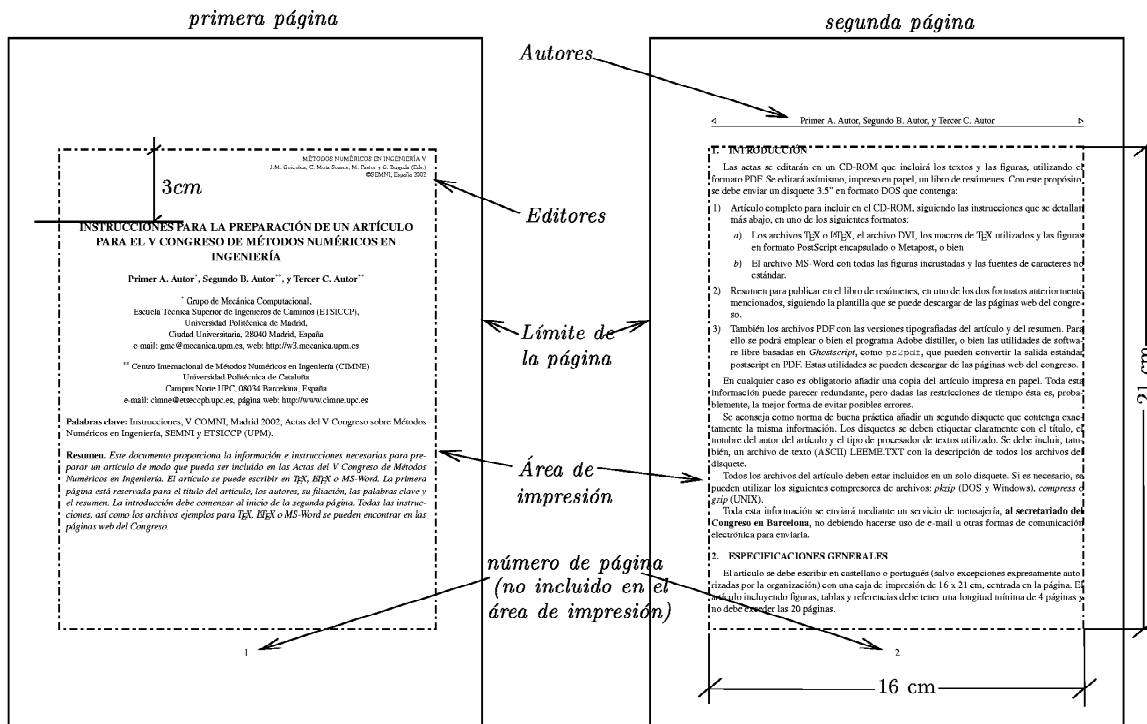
primera página

segunda página

Autores

MÉTODOS NUMÉRICOS EN INGENIERÍA V
J.M. Goicolea, C. Mota Soares, M. Pastor y G. Bugeda (Eds.)
©SEMNI, España 2002

3cm

Editores

INSTRUCCIONES PARA LA PREPARACIÓN DE UN ARTÍCULO PARA EL V CONGRESO DE MÉTODOS NUMÉRICOS EN INGENIERÍA

Primer A. Autor*, Segundo B. Autor**, y Tercer C. Autor**

* Grupo de Mecánica Computacional,
Escuela Técnica Superior de Ingenieros de Caminos (ETSICCP),
Universidad Politécnica de Madrid,
Ciudad Universitaria, 28040 Madrid, España
e-mail: gmc@mecanica.upm.es, web: http://w3.mecanica.upm.es

** Centro Internacional de Métodos Numéricos en Ingeniería (CIMNE)
Universidad Politécnica de Cataluña
Campus Norte UPC, 08034 Barcelona, España
e-mail: cimne@etseccpb.upc.es, página web: http://www.cimne.upc.es

Palabras clave: Instrucciones, V COMNI, Madrid 2002, Actas del V Congreso sobre Métodos Numéricos en Ingeniería, SEMNI y ETSICCP (UPM).

Resumen. Este documento proporciona la información e instrucciones necesarias para preparar un artículo de modo que pueda ser incluido en las Actas del V Congreso de Métodos Numéricos en Ingeniería. El artículo se puede escribir en TEX, LATEX o MS-Word. La primera página está reservada para el título del artículo, los autores, su filiación, las palabras clave y el resumen. La introducción debe comenzar al inicio de la segunda página. Todas las instrucciones, así como los archivos ejemplos para TEX, LATEX o MS-Word se pueden encontrar en las páginas web del Congreso.

1

Límite de la página

Área de impresión

número de página (no incluido en el área de impresión)

Primer A. Autor, Segundo B. Autor, y Tercer C. Autor

1. INTRODUCCIÓN

Las actas se editarán en un CD-ROM que incluirá los textos y las figuras, utilizando el formato PDF. Se editará asímismo, impreso en papel, un libro de resúmenes. Con este propósito se debe enviar un disquete 3.5" en formato DOS que contenga:

1) Artículo completo para incluir en el CD-ROM, siguiendo las instrucciones que se detallan más abajo, en uno de los siguientes formatos:

a) Los archivos TEX o LATEX, el archivo DVI, los macros de TEX utilizados y las figuras en formato PostScript encapsulado o Metapost, o bien

b) El archivo MS-Word con todas las figuras incrustadas y las fuentes de caracteres no estándar.

2) Resumen para publicar en el libro de resúmenes, en uno de los dos formatos anteriormente mencionados, siguiendo la plantilla que se puede descargar de las páginas web del congreso.

3) También los archivos PDF con las versiones tipográficas del artículo y del resumen. Para ello se podrá emplear o bien el programa Adobe distiller, o bien las utilidades de software libre basadas en Ghostscript, como ps2pdf, que pueden convertir la salida estándar postscript en PDF. Estas utilidades se pueden descargar de las páginas web del congreso.

En cualquier caso es obligatorio añadir una copia del artículo impresa en papel. Toda esta información puede parecer redundante, pero dadas las restricciones de tiempo ésta es, probablemente, la mejor forma de evitar posibles errores.

Se aconseja como norma de buena práctica añadir un segundo disquete que contenga exactamente la misma información. Los disquetes se deben etiquetar claramente con el título, el nombre del autor del artículo y el tipo de procesador de textos utilizado. Se debe incluir, también, un archivo de texto (ASCII) LEEME.TXT con la descripción de todos los archivos del disquete.

Todos los archivos del artículo deben estar incluidos en un solo disquete. Si es necesario, se pueden utilizar los siguientes compresores de archivos: pkzip (DOS y Windows), compress o gzip (UNIX).

Toda esta información se enviará mediante un servicio de mensajería, al secretariado del Congreso en Barcelona, no debiendo hacerse uso de e-mail u otras formas de comunicación electrónica para enviarla.

2. ESPECIFICACIONES GENERALES

El artículo se debe escribir en castellano o portugués (salvo excepciones expresamente autorizadas por la organización) con una caja de impresión de 16 x 21 cm, centrada en la página. El artículo incluyendo figuras, tablas y referencias debe tener una longitud mínima de 4 páginas y no debe exceder las 20 páginas.

2

16 cm

21 cm